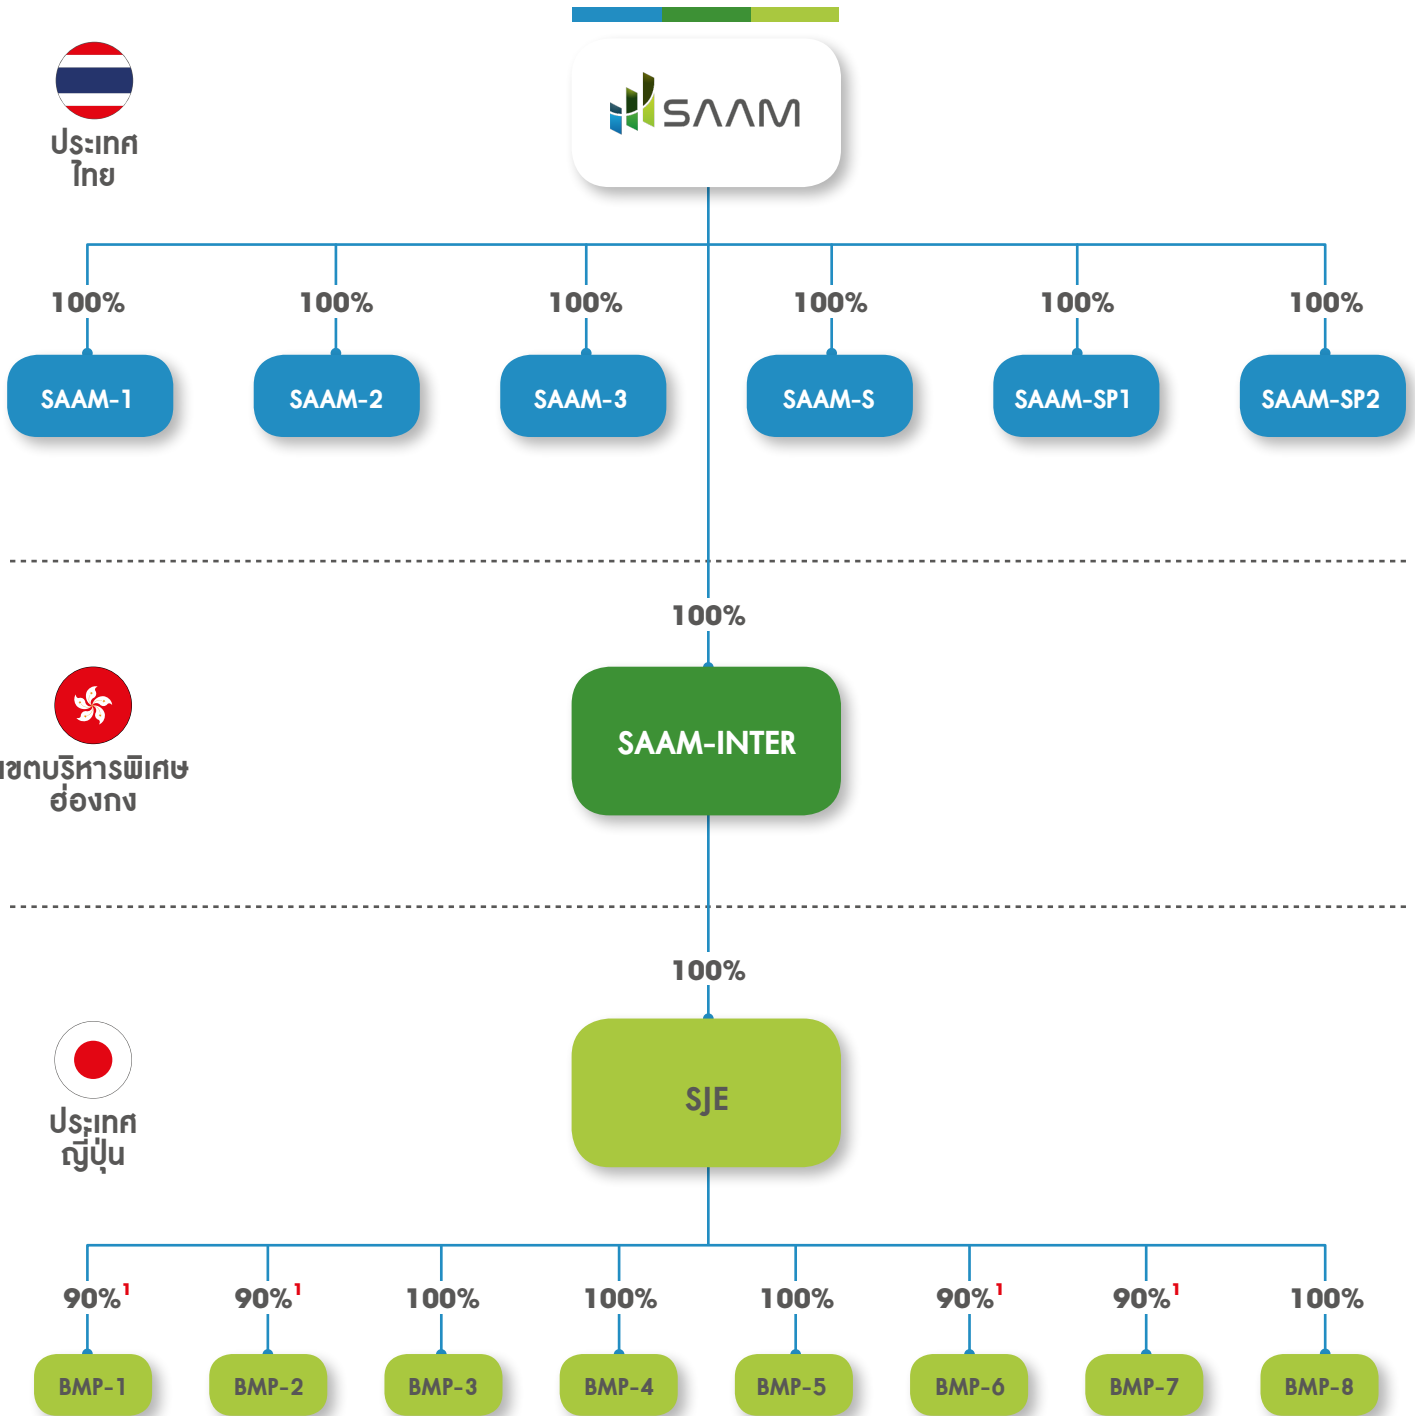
SAAM

ประเทศไทย

100% 100% 100% 100% 100% 100%

SAAM-1 SAAM-2 SAAM-3 SAAM-S SAAM-SP1 SAAM-SP2

100%

เขตบริหารพิเศษฮ่องกง

SAAM-INTER

100%

ประเทศญี่ปุ่น

SJE

$90\%^{1}$ $90\%^{1}$ 100% 100% 100% $90\%^{1}$ $90\%^{1}$ 100%

BMP-1 BMP-2 BMP-3 BMP-4 BMP-5 BMP-6 BMP-7 BMP-8